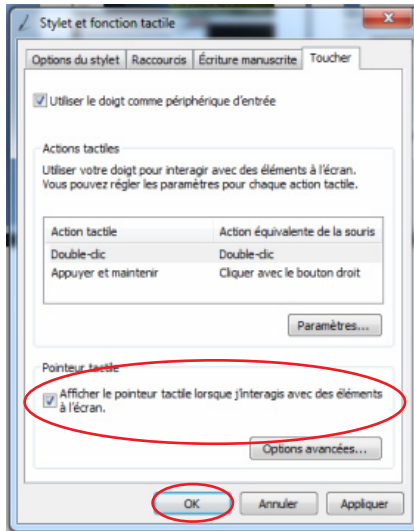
Stylet et fonction tactile

Options du stylet | Raccourcis | Écriture manuscrite | Toucher

Utiliser le doigt comme périphérique d'entrée

Actions tactiles

Utiliser votre doigt pour interagir avec des éléments à l'écran. Vous pouvez régler les paramètres pour chaque action tactile.

| Action tactile | Action équivalente de la souris |
|---|---|
| Double-clic | Double-clic |
| Appuyer et maintenir | Cliquer avec le bouton droit |

Paramètres...

Pointeur tactile

Afficher le pointeur tactile lorsque j'interagis avec des éléments à l'écran.

Options avancées...

OK | Annuler | Appliquer